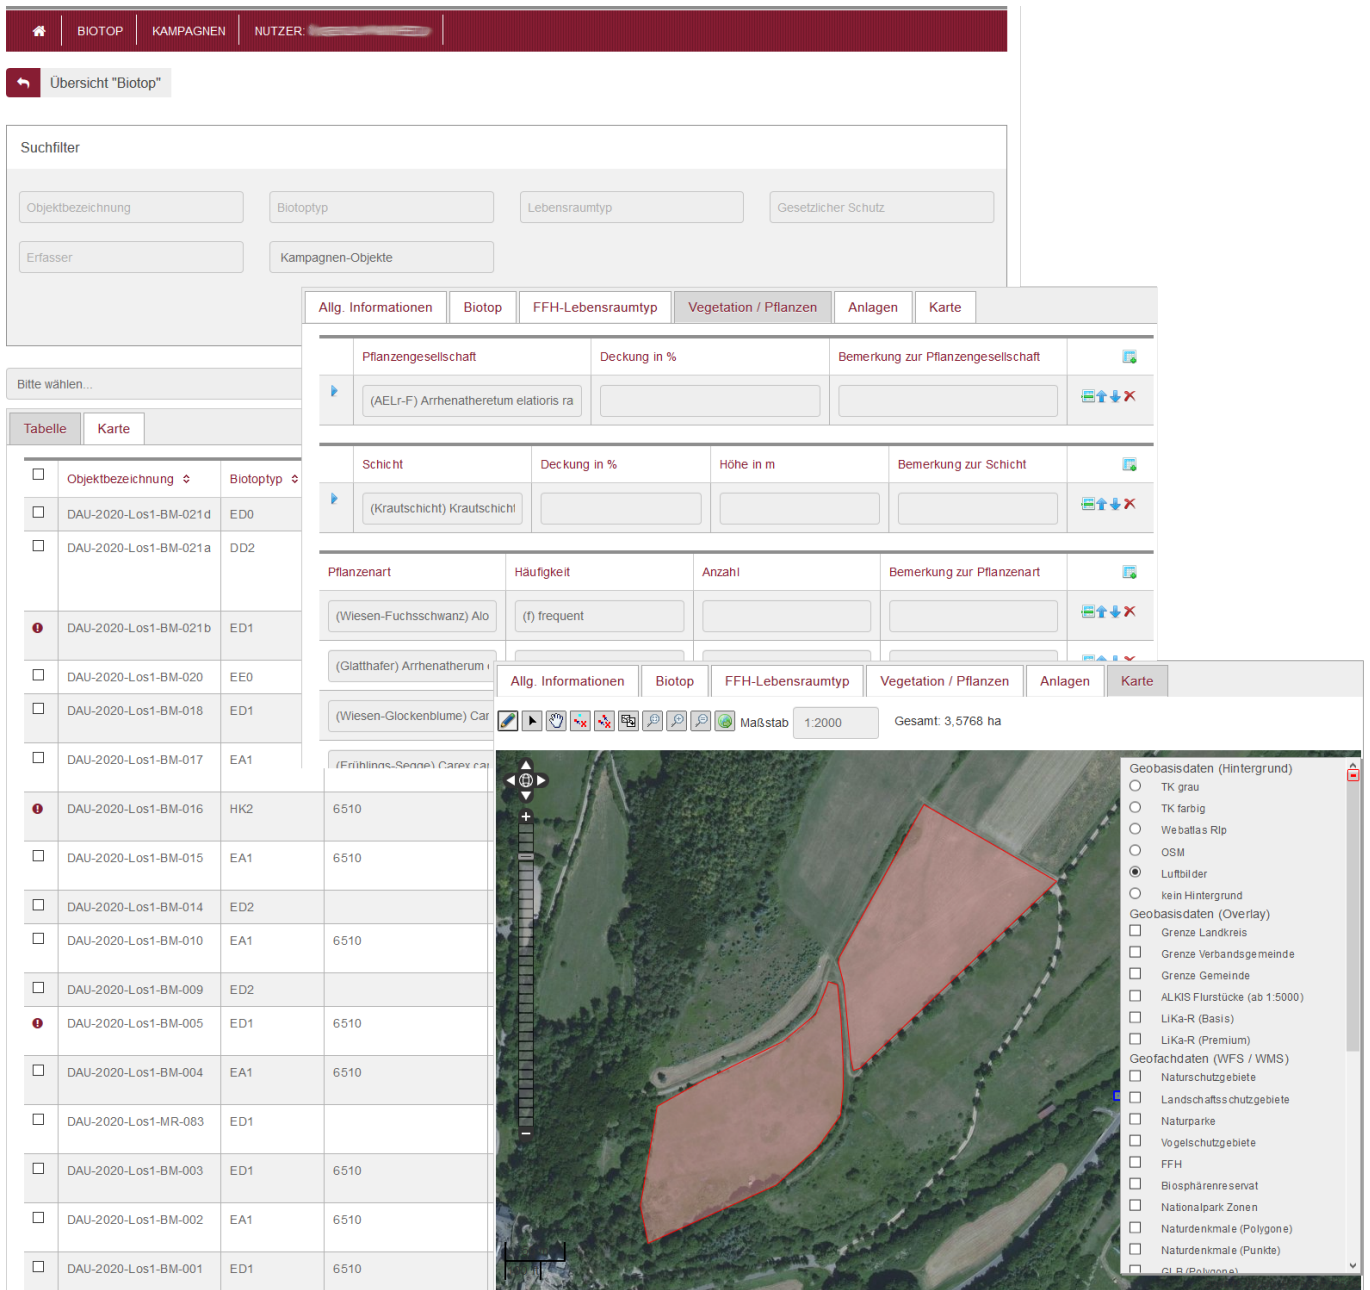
BIOTOP KAMPAGNEN NUTZER: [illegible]

Übersicht "Biotop"

Suchfilter

Objektbezeichnung
Biotoptyp
Lebensraumtyp
Gesetzlicher Schutz
Erfasser
Kampagnen-Objekte

Bitte wählen...

Tabelle Karte

| | Objektbezeichnung | Biotoptyp | |
|---|---|---|---|
| | DAU-2020-Los1-BM-021d | ED0 | |
| | DAU-2020-Los1-BM-021a | DD2 | |
| | DAU-2020-Los1-BM-021b | ED1 | |
| | DAU-2020-Los1-BM-020 | EE0 | |
| | DAU-2020-Los1-BM-018 | ED1 | |
| | DAU-2020-Los1-BM-017 | EA1 | |
| | DAU-2020-Los1-BM-016 | HK2 | 6510 |
| | DAU-2020-Los1-BM-015 | EA1 | 6510 |
| | DAU-2020-Los1-BM-014 | ED2 | |
| | DAU-2020-Los1-BM-010 | EA1 | 6510 |
| | DAU-2020-Los1-BM-009 | ED2 | |
| | DAU-2020-Los1-BM-005 | ED1 | 6510 |
| | DAU-2020-Los1-BM-004 | EA1 | 6510 |
| | DAU-2020-Los1-MR-083 | ED1 | |
| | DAU-2020-Los1-BM-003 | ED1 | 6510 |
| | DAU-2020-Los1-BM-002 | EA1 | 6510 |
| | DAU-2020-Los1-BM-001 | ED1 | 6510 |

Allg. Informationen Biotop FFH-Lebensraumtyp Vegetation / Pflanzen Anlagen Karte

| Pflanzengesellschaft | Deckung in % | Bemerkung zur Pflanzengesellschaft |
|---|---|---|
| (AELr-F) Arrhenatheretum elatioris ra | | |

| Schicht | Deckung in % | Höhe in m | Bemerkung zur Schicht |
|---|---|---|---|
| (Krautschicht) Krautschicht | | | |

| Pflanzenart | Häufigkeit | Anzahl | Bemerkung zur Pflanzenart |
|---|---|---|---|
| (Wiesen-Fuchsschwanz) Alo | (f) frequent | | |
| (Glatthafer) Arrhenatherum | | | |
| (Wiesen-Glockenblume) Car | | | |
| (Frühlings-Segge) Carex car | | | |

Allg. Informationen Biotop FFH-Lebensraumtyp Vegetation / Pflanzen Anlagen Karte

Maßstab 1:2000 Gesamt: 3,5768 ha

Geobasisdaten (Hintergrund)
TK grau
TK farbig
Webatlas Rlp
OSM
Luftbilder
kein Hintergrund
Geobasisdaten (Overlay)
Grenze Landkreis
Grenze Verbandsgemeinde
Grenze Gemeinde
ALKIS Flurstücke (ab 1:5000)
LiKa-R (Basis)
LiKa-R (Premium)
Geofachdaten (WFS / WMS)
Naturschutzgebiete
Landschaftsschutzgebiete
Naturparke
Vogelschutzgebiete
FFH
Biosphärenreservat
Nationalpark Zonen
Naturdenkmale (Polygone)
Naturdenkmale (Punkte)
GLB (Polygone)